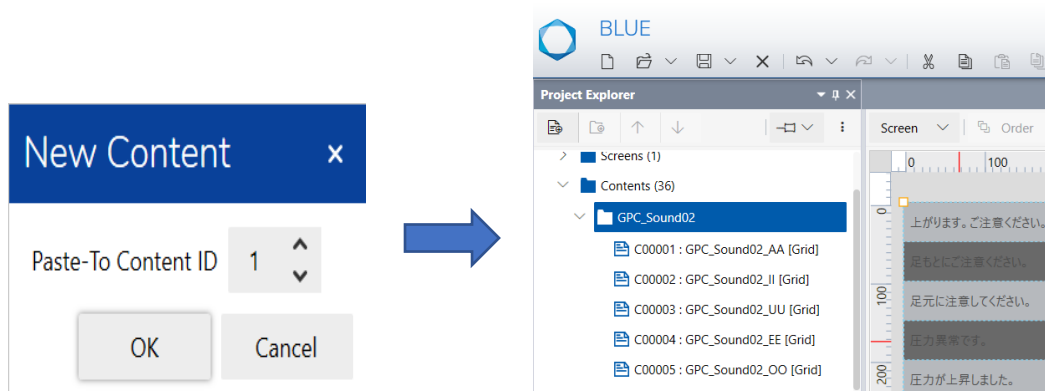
New Content ×

Paste-To Content ID 1

OK Cancel

BLUE

Project Explorer

Screens (1)
Contents (36)
GPC_Sound02
C00001 : GPC_Sound02_AA [Grid]
C00002 : GPC_Sound02_II [Grid]
C00003 : GPC_Sound02_UU [Grid]
C00004 : GPC_Sound02_EE [Grid]
C00005 : GPC_Sound02_OO [Grid]

Screen Order

0 100

0
100
200

上がります。ご注意ください。
足もとにご注意ください。
足元に注意してください。
圧力異常です。
圧力が上昇しました。